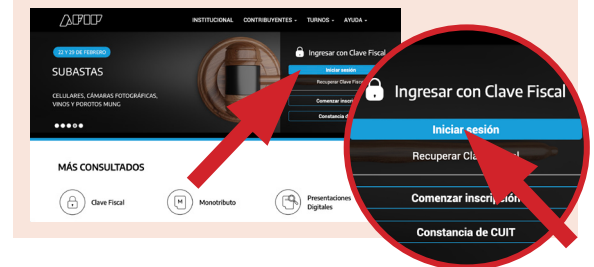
AFIP

INSTITUCIONAL CONTRIBUYENTES TURNOS AYUDA

22 Y 28 DE FEBRERO

SUBASTAS

CELULARES, CÁMARAS FOTOGRÁFICAS, VINOS Y POROTOS MUNG.

Ingresar con Clave Fiscal

Iniciar sesión

Recuperar Clave Fiscal

Comenzar inscri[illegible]

Constancia d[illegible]

MÁS CONSULTADOS

Clave Fiscal

Monotributo

Presentaciones Digitales

Ingresar con Clave Fiscal

Iniciar sesión

Recuperar Cla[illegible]

Comenzar inscripció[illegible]

Constancia de CUIT